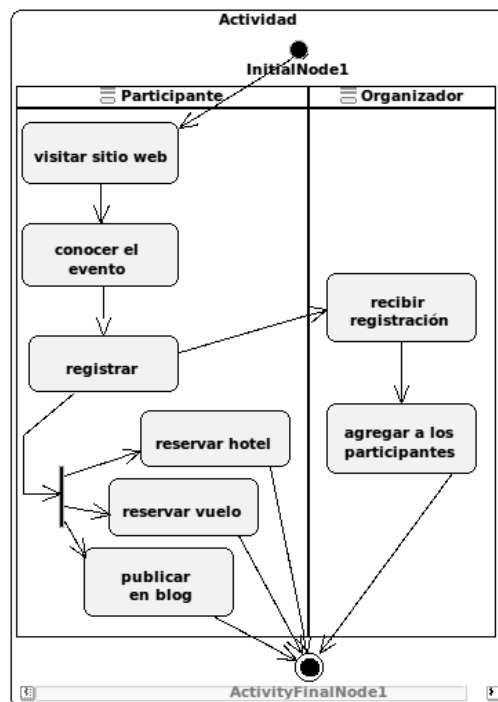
Actividad

InitialNode1

Participante

Organizador

visitar sitio web

conocer el evento

registrar

recibir registración

agregar a los participantes

reservar hotel

reservar vuelo

publicar en blog

ActivityFinalNode1